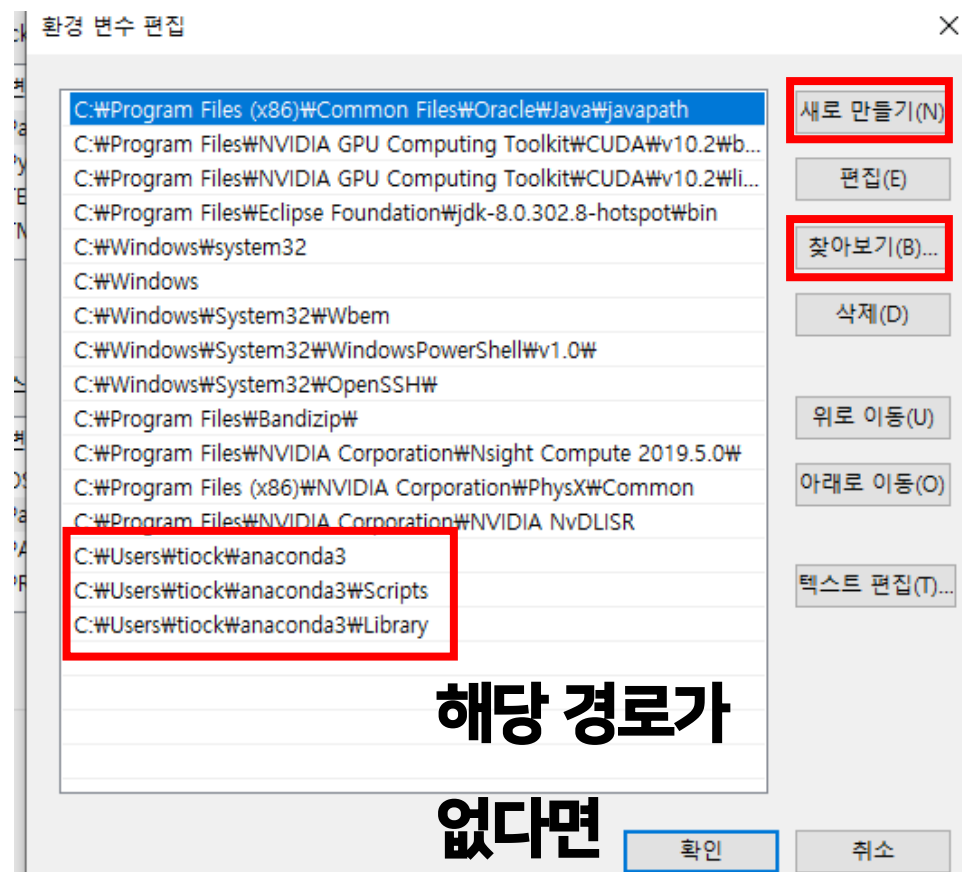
환경 변수 편집

C:₩Program Files (x86)₩Common Files₩Oracle₩Java₩javapath
C:₩Program Files₩NVIDIA GPU Computing Toolkit₩CUDA₩v10.2₩b...
C:₩Program Files₩NVIDIA GPU Computing Toolkit₩CUDA₩v10.2₩li...
C:₩Program Files₩Eclipse Foundation₩jdk-8.0.302.8-hotspot₩bin
C:₩Windows₩system32
C:₩Windows
C:₩Windows₩System32₩Wbem
C:₩Windows₩System32₩WindowsPowerShell₩v1.0₩
C:₩Windows₩System32₩OpenSSH₩
C:₩Program Files₩Bandizip₩
C:₩Program Files₩NVIDIA Corporation₩Nsight Compute 2019.5.0₩
C:₩Program Files (x86)₩NVIDIA Corporation₩PhysX₩Common
C:₩Program Files₩NVIDIA Corporation₩NVIDIA NvDLISR
C:₩Users₩tiock₩anaconda3
C:₩Users₩tiock₩anaconda3₩Scripts
C:₩Users₩tiock₩anaconda3₩Library

새로 만들기(N)
편집(E)
찾아보기(B)...
삭제(D)
위로 이동(U)
아래로 이동(O)
텍스트 편집(T)...

해당 경로가

없다면

확인
취소